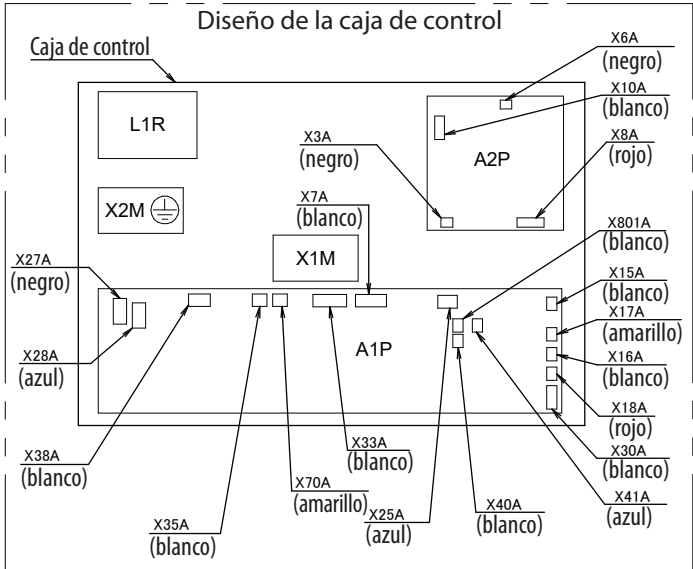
Diseño de la caja de control

Caja de control

X6A
(negro)

X10A
(blanco)

X8A
(rojo)

X3A
(negro)

A2P

L1R

X2M

X7A
(blanco)

X1M

X801A
(blanco)

X27A
(negro)

X15A
(blanco)

X17A
(amarillo)

X28A
(azul)

A1P

X16A
(blanco)

X18A
(rojo)

X38A
(blanco)

X33A
(blanco)

X30A
(blanco)

X70A
(amarillo)

X25A
(azul)

X40A
(blanco)

X41A
(azul)

X35A
(blanco)